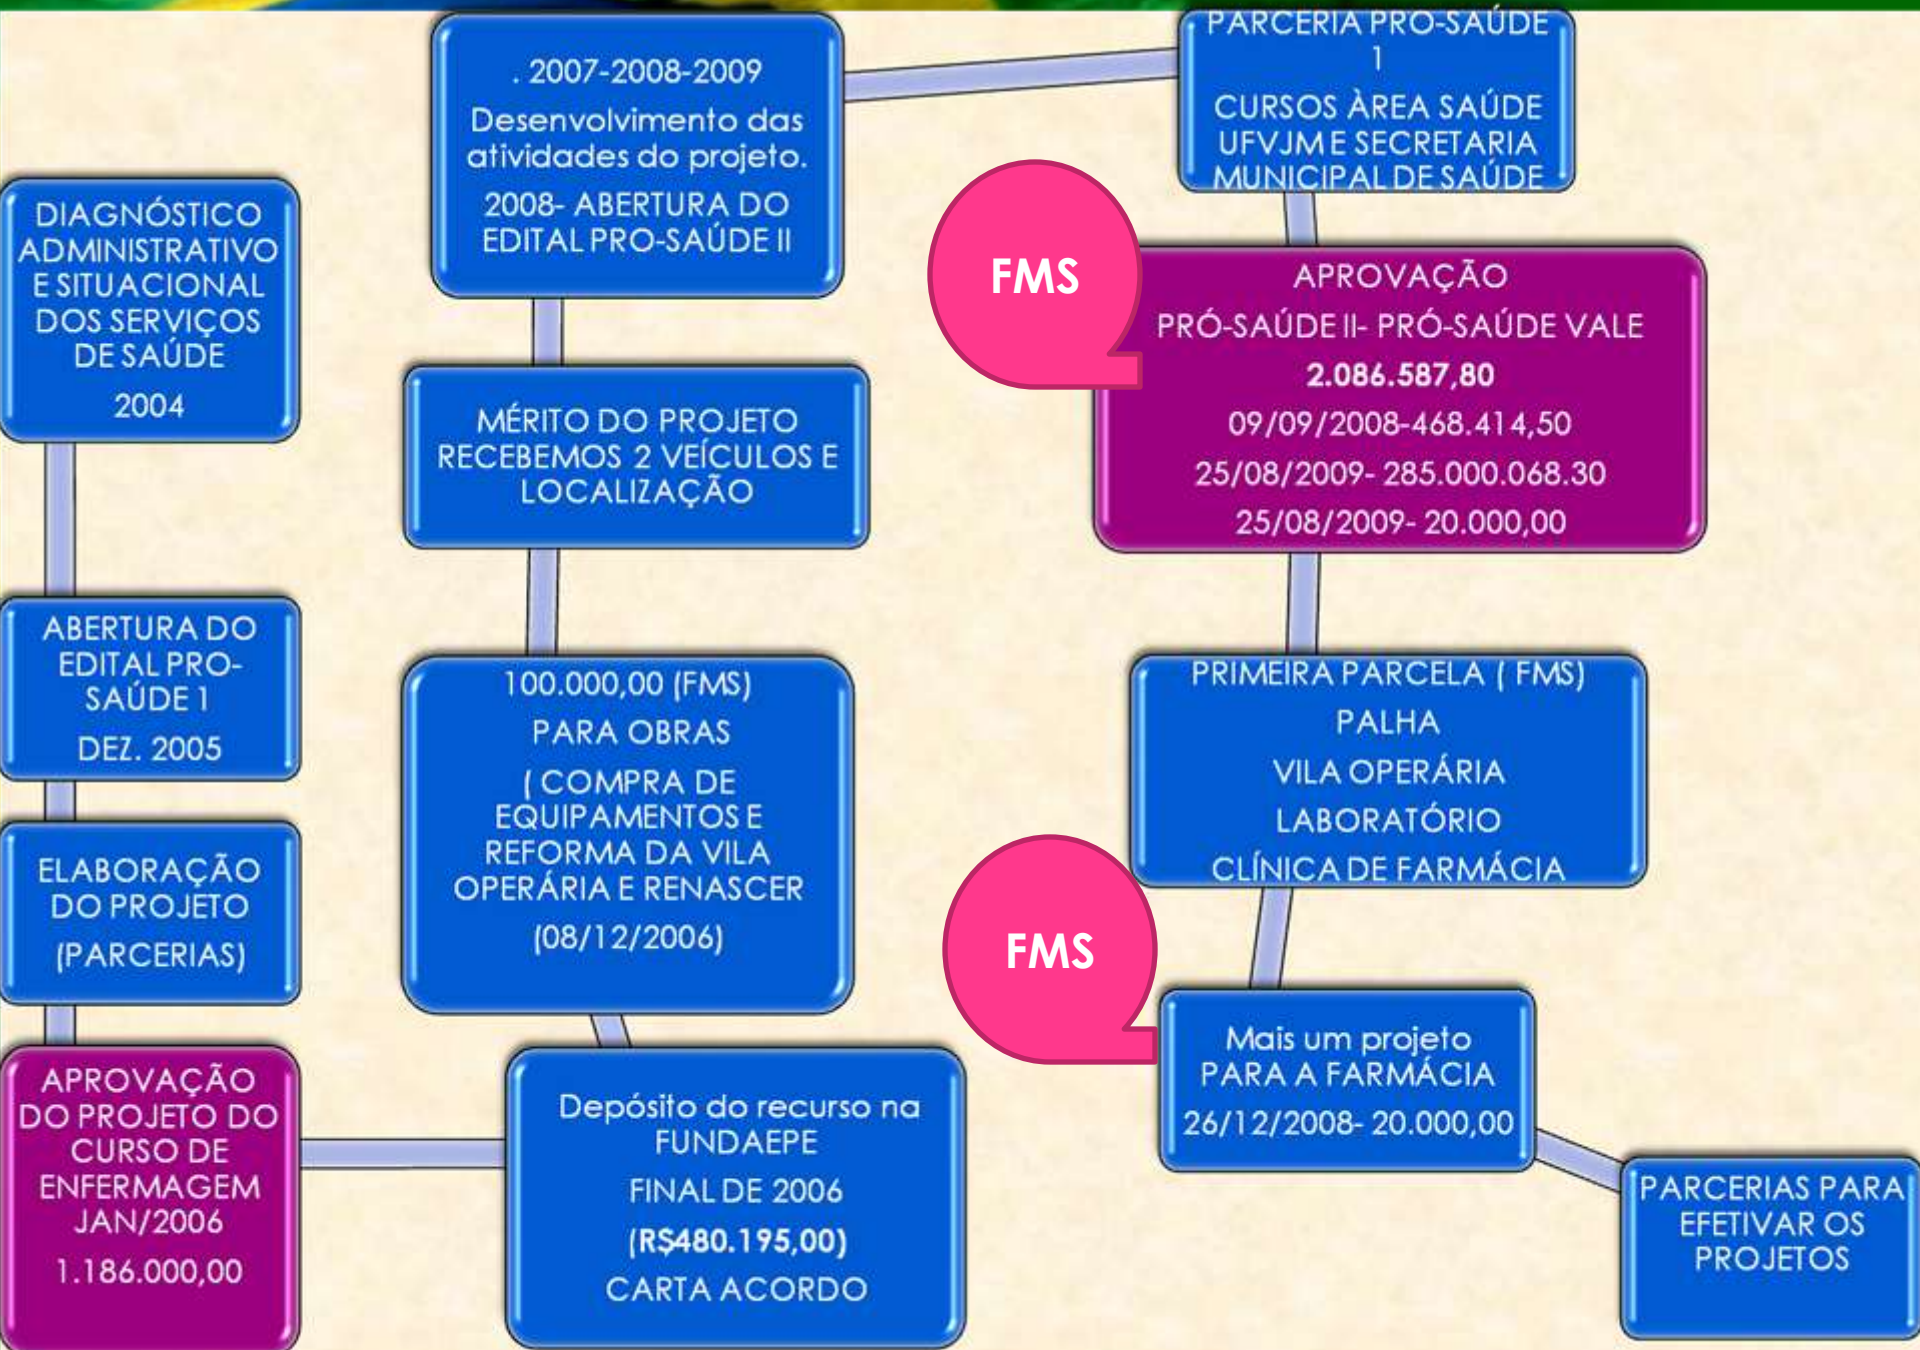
DIAGNÓSTICO ADMINISTRATIVO E SITUACIONAL DOS SERVIÇOS DE SAÚDE

2004

ABERTURA DO EDITAL PRO-SAÚDE 1

DEZ. 2005

ELABORAÇÃO DO PROJETO

(PARCERIAS)

APROVAÇÃO DO PROJETO DO CURSO DE ENFERMAGEM JAN/2006

1.186.000,00

. 2007-2008-2009

Desenvolvimento das atividades do projeto.

2008- ABERTURA DO EDITAL PRO-SAÚDE II

MÉRITO DO PROJETO RECEBEMOS 2 VEÍCULOS E LOCALIZAÇÃO

100.000,00 (FMS)

PARA OBRAS

( COMPRA DE EQUIPAMENTOS E REFORMA DA VILA OPERÁRIA E RENASCER

(08/12/2006)

Depósito do recurso na FUNDAEPE

FINAL DE 2006

(R$480.195,00)

CARTA ACORDO

PARCERIA PRO-SAÚDE 1

CURSOS ÀREA SAÚDE UFVJM E SECRETARIA MUNICIPAL DE SAÚDE

FMS

APROVAÇÃO

PRÓ-SAÚDE II- PRÓ-SAÚDE VALE

2.086.587,80

09/09/2008-468.414,50

25/08/2009- 285.000.068.30

25/08/2009- 20.000,00

PRIMEIRA PARCELA ( FMS)

PALHA

VILA OPERÁRIA

LABORATÓRIO

CLÍNICA DE FARMÁCIA

FMS

Mais um projeto PARA A FARMÁCIA

26/12/2008- 20.000,00

PARCERIAS PARA EFETIVAR OS PROJETOS